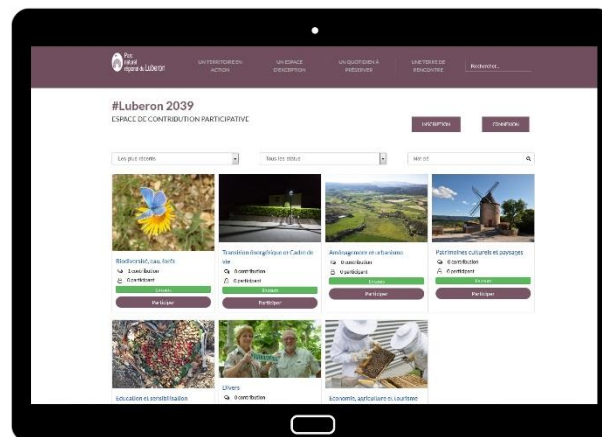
Parc naturel régional du Luberon

UN TERRITOIRE EN ACTION

UN ESPACE D'EXCEPTION

UN QUOTIDIEN À PRÉSERVER

UNE TERRE DE RENCONTRE

Rechercher...

#Luberon 2039

ESPACE DE CONTRIBUTION PARTICIPATIVE

INSCRIPTION

CONNEXION

Les plus récents

Tous les statuts

Mot clé

Biodiversité, eau, forêt

1 contribution

0 participant

En cours

Participer

Transition énergétique et Cadre de vie

0 contribution

0 participant

En cours

Participer

Aménagement et urbanisme

0 contribution

0 participant

En cours

Participer

Patrimoines culturels et paysages

0 contribution

0 participant

En cours

Participer

Education et sensibilisation

Divers

0 contribution

Economie, agriculture et tourisme